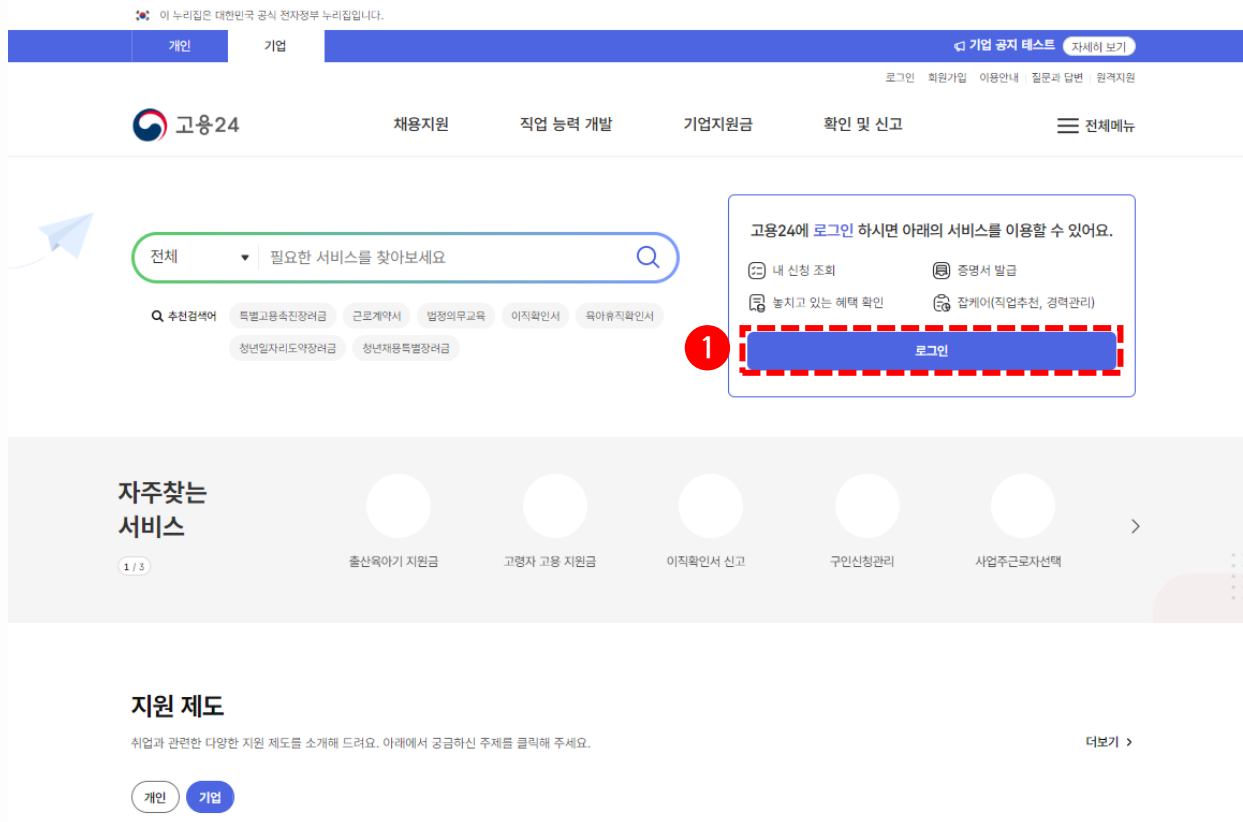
이 누리집은 대한민국 공식 전자정부 누리집입니다.

개인 기업

기업 공지 테스트 자세히 보기

로그인 회원가입 이용안내 질문과 답변 원격지원

고용24

채용지원 직업 능력 개발 기업지원금 확인 및 신고 전체메뉴

전체 필요한 서비스를 찾아보세요

추천검색어 특별고용촉진장려금 근로계약서 법정의무교육 이직확인서 육아휴직확인서 청년일자리도약장려금 청년채용특별장려금

고용24에 로그인 하시면 아래의 서비스를 이용할 수 있어요.

내 신청 조회
증명서 발급
놓치고 있는 혜택 확인
잡케어(직업추천, 경력관리)

1

로그인

자주찾는 서비스

1 / 3

출산육아기 지원금
고령자 고용 지원금
이직확인서 신고
구인신청관리
사업주근로자선택

지원 제도

취업과 관련한 다양한 지원 제도를 소개해 드려요. 아래에서 궁금하신 주제를 클릭해 주세요.

더보기

개인 기업